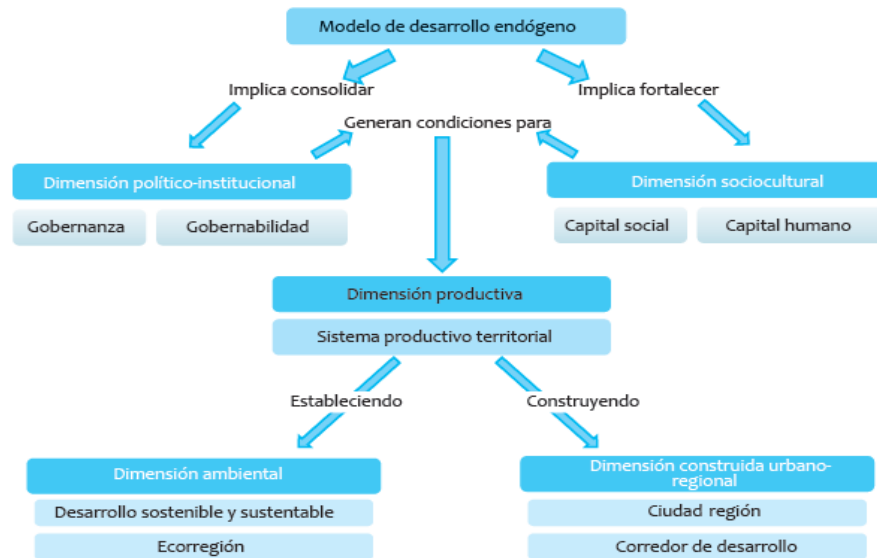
Modelo de desarrollo endógeno

Implica consolidar

Implica fortalecer

Generan condiciones para

Dimensión político-institucional

Gobernanza

Gobernabilidad

Dimensión sociocultural

Capital social

Capital humano

Dimensión productiva

Sistema productivo territorial

Estableciendo

Construyendo

Dimensión ambiental

Desarrollo sostenible y sustentable

Ecorregión

Dimensión construida urbano-regional

Ciudad región

Corredor de desarrollo